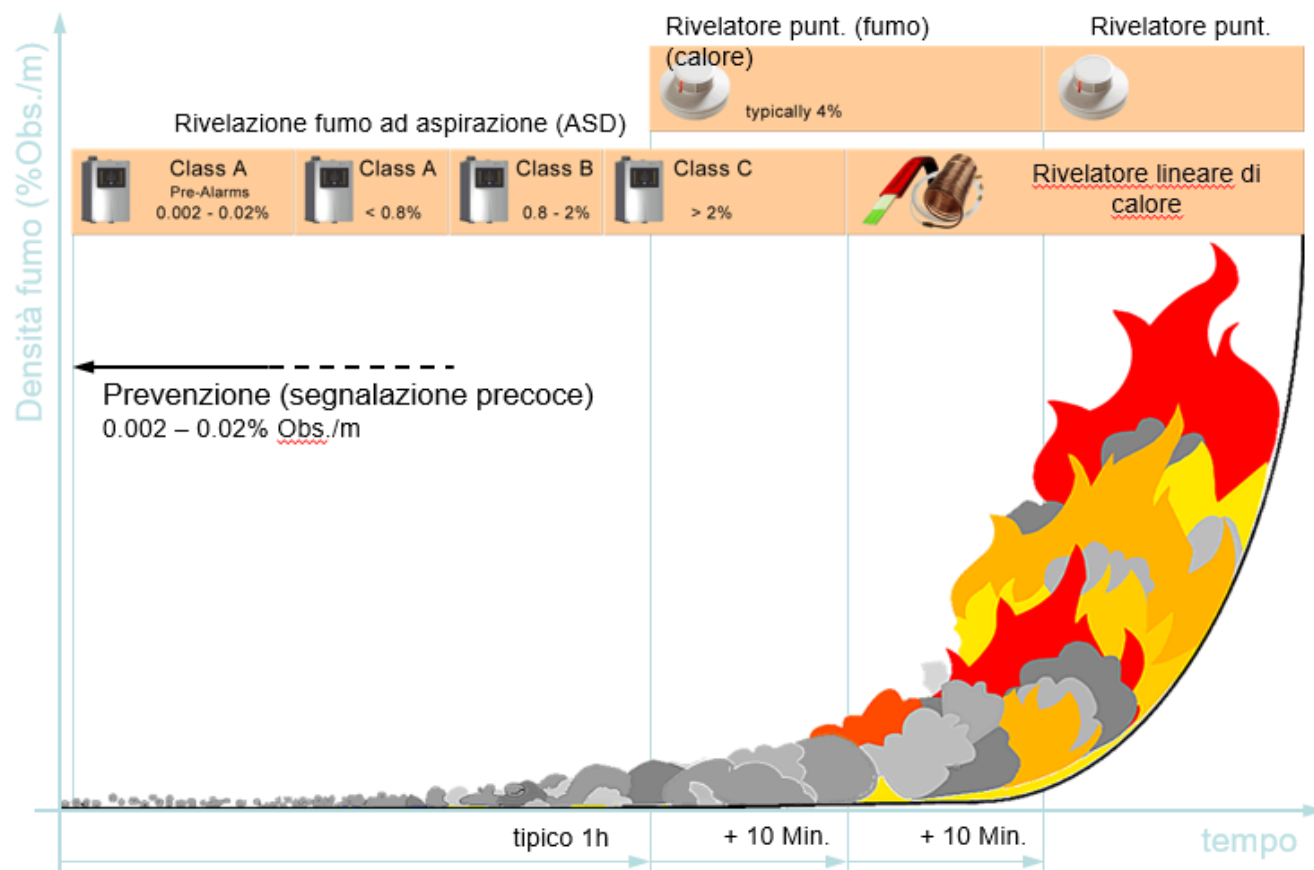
Rivelatore punt. (fumo)

Rivelatore punt. (calore)

typically 4%

Rivelazione fumo ad aspirazione (ASD)

Class A
Pre-Alarms
0.002 - 0.02%

Class A
< 0.8%

Class B
0.8 - 2%

Class C
> 2%

Rivelatore lineare di calore

Densità fumo (%Obs./m)

Prevenzione (segnalazione precoce)
0.002 – 0.02% Obs./m

tipico 1h

+ 10 Min.

+ 10 Min.

tempo